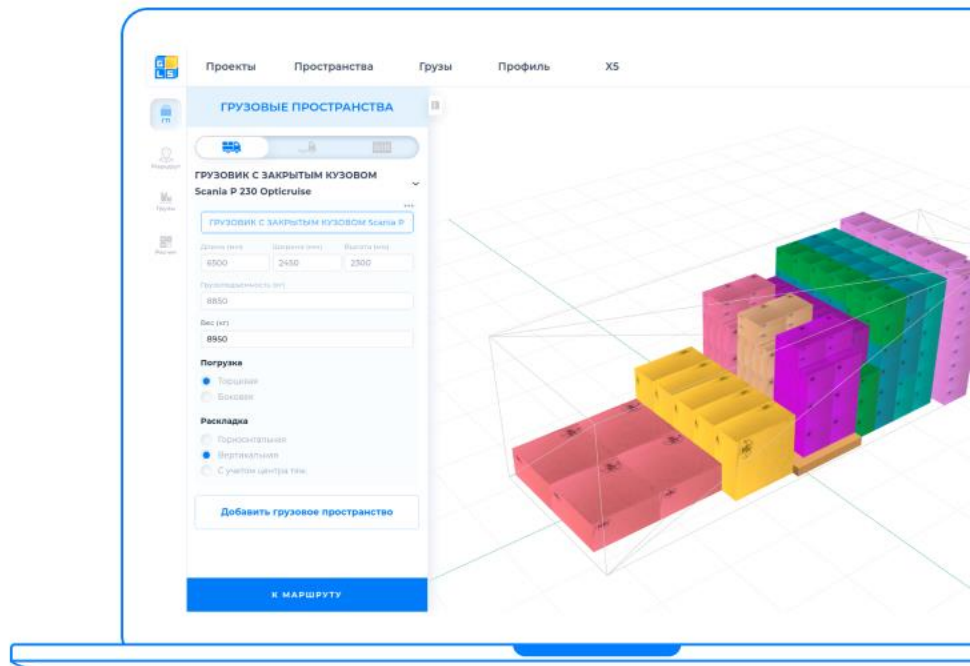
G L S

Проекты Пространства Грузы Профиль X5

ГП

Маршрут

Грузы

Расчет

ГРУЗОВЫЕ ПРОСТРАНСТВА

ГРУЗОВИК С ЗАКРЫТЫМ КУЗОВОМ Scania P 230 Opticruise

ГРУЗОВИК С ЗАКРЫТЫМ КУЗОВОМ Scania P

Длина (мм) Ширина (мм) Высота (мм)

6500 2450 2300

Грузоподъемность (кг)

8850

Вес (кг)

8950

Погрузка

Торцевая

Боковая

Раскладка

Горизонтальная

Вертикальная

С учетом центра тяж

Добавить грузовое пространство

К МАРШРУТУ